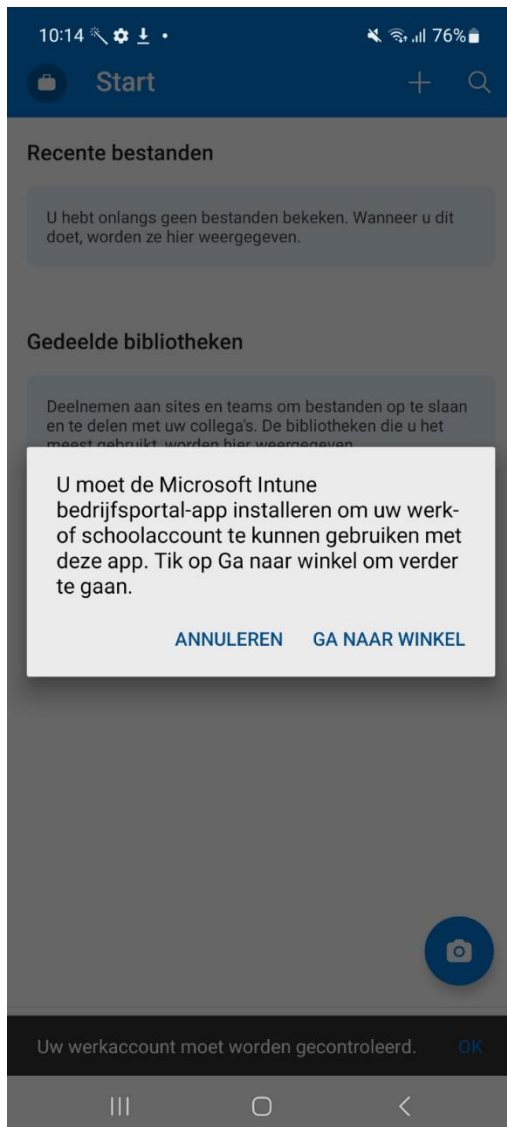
10:14 76%

Start

Recente bestanden

U hebt onlangs geen bestanden bekeken. Wanneer u dit doet, worden ze hier weergegeven.

Gedeelde bibliotheken

Deelnemen aan sites en teams om bestanden op te slaan en te delen met uw collega's. De bibliotheken die u het meest gebruikt, worden hier weergegeven.

U moet de Microsoft Intune bedrijfsportal-app installeren om uw werk- of schoolaccount te kunnen gebruiken met deze app. Tik op Ga naar winkel om verder te gaan.

ANNULEREN GA NAAR WINKEL

Uw werkaccount moet worden gecontroleerd. OK